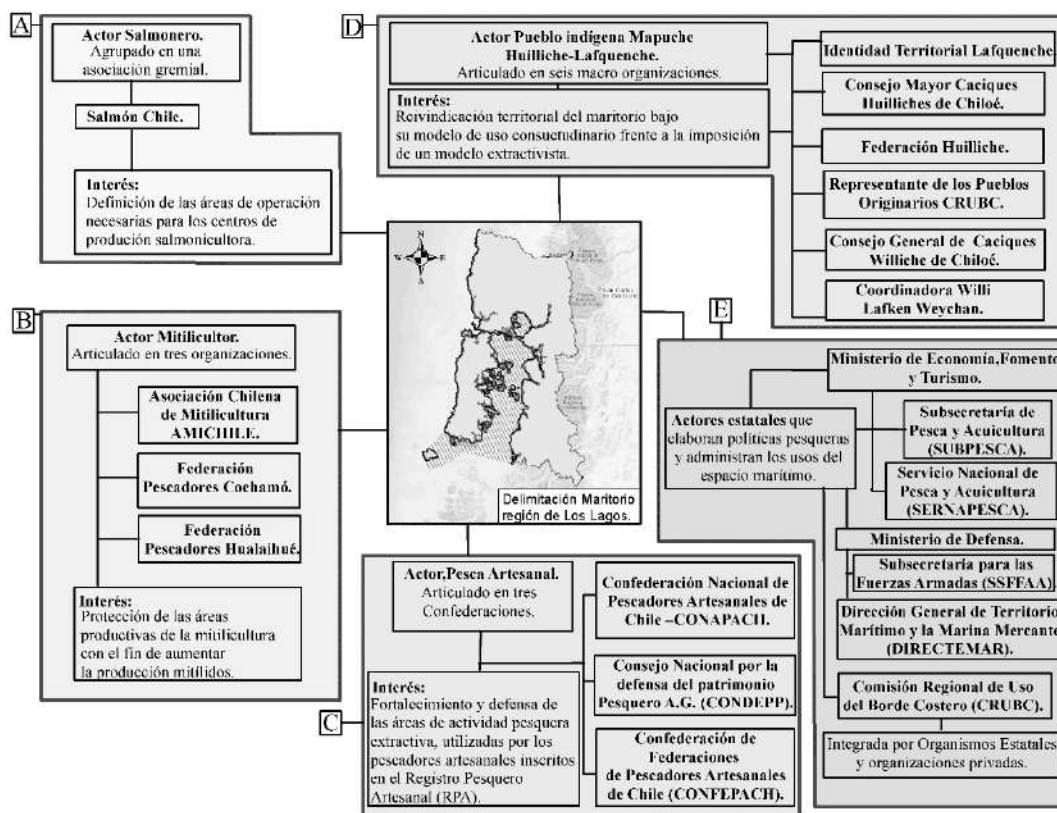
A

**Actor Salmonero.**
Agrupado en una asociación gremial.

**Salmón Chile.**

**Interés:**
Definición de las áreas de operación necesarias para los centros de produción salmonicultora.

D

**Actor Pueblo indígena Mapuche Huilliche-Lafquenche.**
Articulado en seis macro organizaciones.

**Interés:**
Reivindicación territorial del maritorio bajo su modelo de uso consuetudinario frente a la imposición de un modelo extractivista.

**Identidad Territorial Lafquenche.**

**Consejo Mayor Caciques Huilliches de Chiloé.**

**Federación Huilliche.**

**Representante de los Pueblos Originarios CRUBC.**

**Consejo General de Caciques Williche de Chiloé.**

**Coordinadora Willi Lafken Weychan.**

B

**Actor Mitilicultor.**
Articulado en tres organizaciones.

**Asociación Chilena de Mitilicultura AMICHILE.**

**Federación Pescadores Cochamó.**

**Federación Pescadores Hualaihué.**

**Interés:**
Protección de las áreas productivas de la mitilicultura con el fin de aumentar la producción mitílidos.

Delimitación Maritorio región de Los Lagos.

E

**Ministerio de Economía,Fomento y Turismo.**

**Actores estatales** que elaboran políticas pesqueras y administran los usos del espacio marítimo.

**Subsecretaría de Pesca y Acuicultura (SUBPESCA).**

**Servicio Nacional de Pesca y Acuicultura (SERNAPESCA).**

**Ministerio de Defensa.**

**Subsecretaria para las Fuerzas Armadas (SSFFAA).**

**Dirección General de Territorio Marítimo y la Marina Mercante (DIRECTEMAR).**

**Comisión Regional de Uso del Borde Costero (CRUBC).**

Integrada por Organismos Estatales y organizaciones privadas.

**Actor,Pesca Artesanal.**
Articulado en tres Confederaciones.

**Confederación Nacional de Pescadores Artesanales de Chile –CONAPACH.**

**Consejo Nacional por la defensa del patrimonio Pesquero A.G. (CONDEPP).**

**Confederación de Federaciones de Pescadores Artesanales de Chile (CONFEPACH).**

**Interés:**
Fortalecimiento y defensa de las áreas de actividad pesquera extractiva, utilizadas por los pescadores artesanales inscritos en el Registro Pesquero Artesanal (RPA).

C